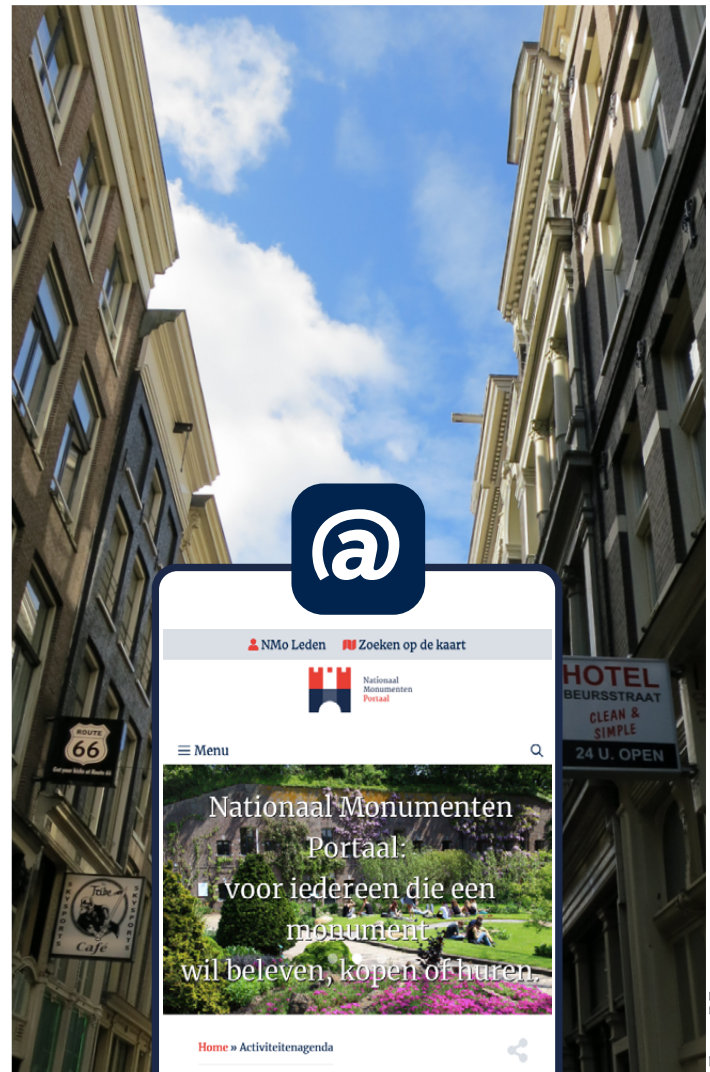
ROUTE 66
Get your Kicks at Route 66

Café

HOTEL
BEURSSTRAAT
CLEAN & SIMPLE
24 U. OPEN

@

NMo Leden
Zoeken op de kaart

Nationaal Monumenten Portaal

Menu

Nationaal Monumenten Portaal: voor iedereen die een monument wil beleven, kopen of huren.

Home » Activiteitenagenda